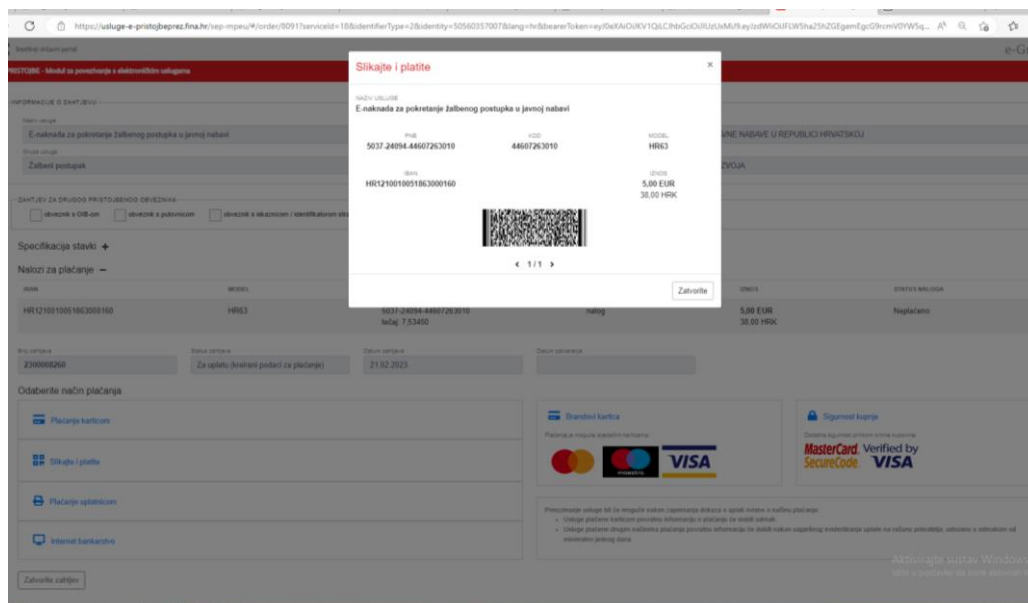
https://usluge-e-pristojbeprez.fina.hr/sep-mpeu/#/order/8091?serviceId=18&identifierType=2&identity=50560357007&lang=hr&bearerToken=eyJ0eXAiOiJKV1QiLCJhbGciOiJIUzUxMiJ9.eyJzdWIiOiJFLW5ha25hZGEgemGG9rcmV0YW5q...

Središnji državni portal

e-G

PRISTOJBE - Modul za povezivanje s elektroničkim uslugama

INFORMACIJE O ZAHTJEVU

Naziv usluge

E-naknada za pokretanje žalbenog postupka u javnoj nabavi

Grupa usluge

Žalbeni postupak

ANE NABAVE U REPUBLICI HRVATSKOJ

ZVOJA

ZAHTJEV ZA DRUGOG PRISTOJBENOG OBVEZNIKA

obveznik s OIB-om

obveznik s putovnicom

obveznik s iskaznicom / identifikatorom stra

Specifikacija stavki +

Nalozi za plaćanje −

| IBAN | MODEL | | | IZNOS | STATUS NALOGA |
|---|---|---|---|---|---|
| HR1210010051863000160 | HR63 | 5037-24094-44607263010 tečaj: 7,53450 | nalog | 5,00 EUR 38,00 HRK | Neplaćeno |

Broj zahtjeva
2300008260

Status zahtjeva
Za uplatu (kreirani podaci za plaćanje)

Datum zahtjeva
21.02.2023

Datum završetka

Odaberite način plaćanja

Plaćanje karticom

Slikaj i platite

Plaćanje uplatnicom

Internet bankarstvo

Brandovi kartica

Plaćanje je moguće sljedećim karticama:

VISA

Sigurnost kupnje

MasterCard. SecureCode

Verified by VISA

Zatvorite zahtjev

Slikajte i platite

×

NAZIV USLUGE

E-naknada za pokretanje žalbenog postupka u javnoj nabavi

| PNB | KOD | MODEL |
|---|---|---|
| 5037-24094-44607263010 | 44607263010 | HR63 |

IBAN
HR1210010051863000160

IZNOS
5,00 EUR
38,00 HRK

‹ 1/1 ›

Zatvorite

Aktivirajte sustav Windows
Idite u postavke da biste aktivirali